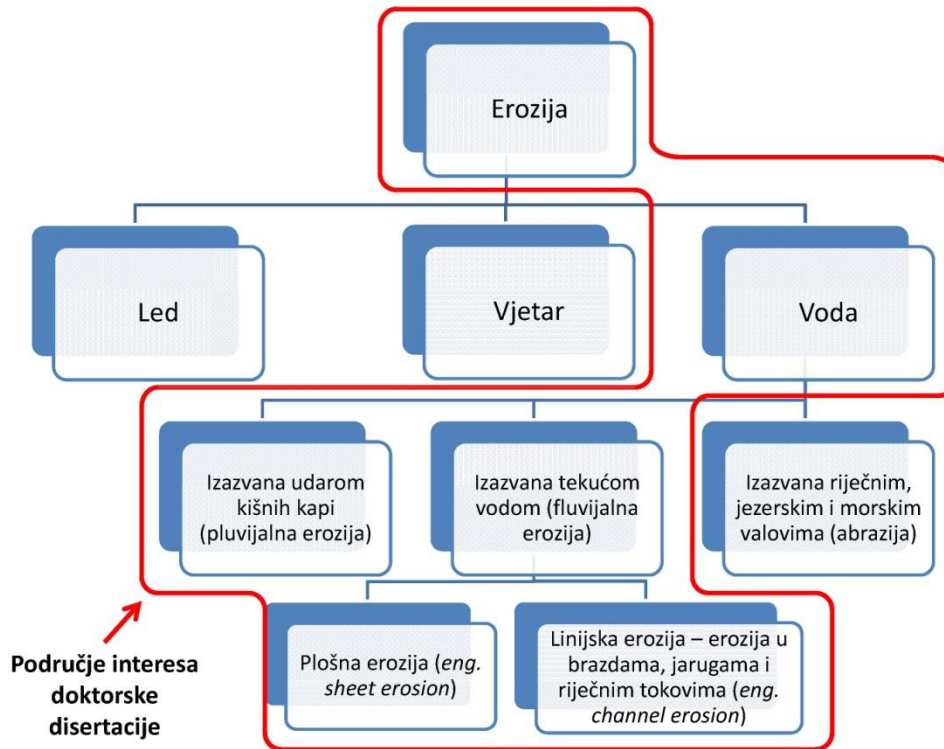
Erozija

Led

Vjetar

Voda

Izazvana udarom kišnih kapi (pluvijalna erozija)

Izazvana tekućom vodom (fluvijalna erozija)

Izazvana riječnim, jezerskim i morskim valovima (abrazija)

Plošna erozija (eng. sheet erosion)

Linijska erozija – erozija u brazdama, jarugama i riječnim tokovima (eng. channel erosion)

Područje interesa doktorske disertacije